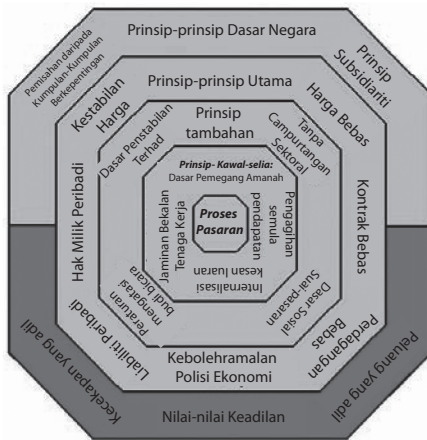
Prinsip-prinsip Dasar Negara

Pemisahan daripada Kumpulan-Kumpulan Berkepentingan

Prinsip Subsidiariti

Prinsip-prinsip Utama

Kestabilan Harga

Harga Bebas

Prinsip tambahan

Dasar Penstabilan Terhad

Tanpa Campurtangan Sektoral

Prinsip- Kawal-selia:
Dasar Pemegang Amanah

Hak Milik Peribadi

Jaminan Bekalan Tenaga Kerja

Proses Pasaran

Pengagihan semula pendapatan

Kontrak Bebas

Internalisasi kesan luaran

Peraturan mengatasi budi bicara

Dasar Sosial Sual-pasaran

Liabiliti Peribadi

Kebolehramalan Polisi Ekonomi

Perdagangan Bebas

Kecekapan yang adil

Nilai-nilai Keadilan

Peluang yang adil